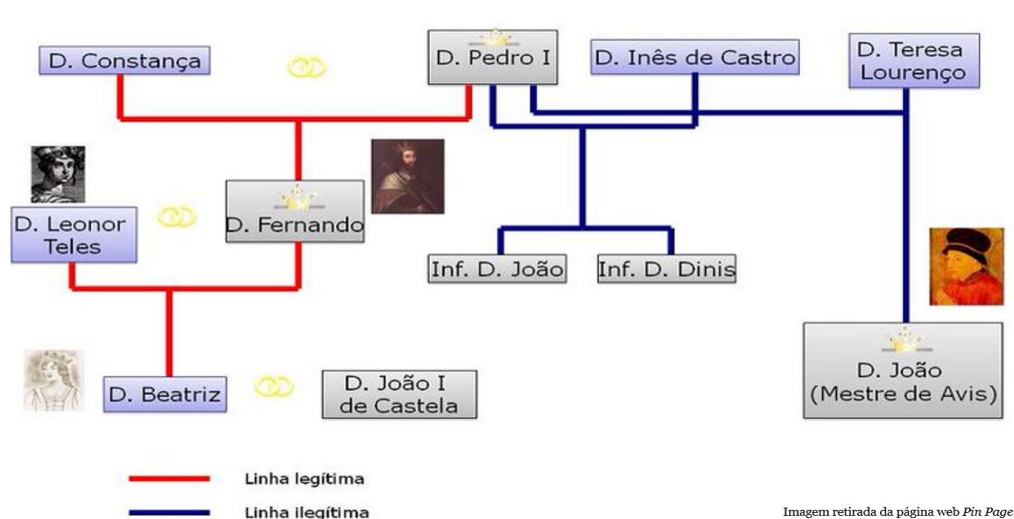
D. Constança

D. Pedro I

D. Inês de Castro

D. Teresa Lourenço

D. Leonor Teles

D. Fernando

Inf. D. João

Inf. D. Dinis

D. Beatriz

D. João I de Castela

D. João (Mestre de Avis)

Linha legítima

Linha ilegítima

Imagem retirada da página web *Pin Page*